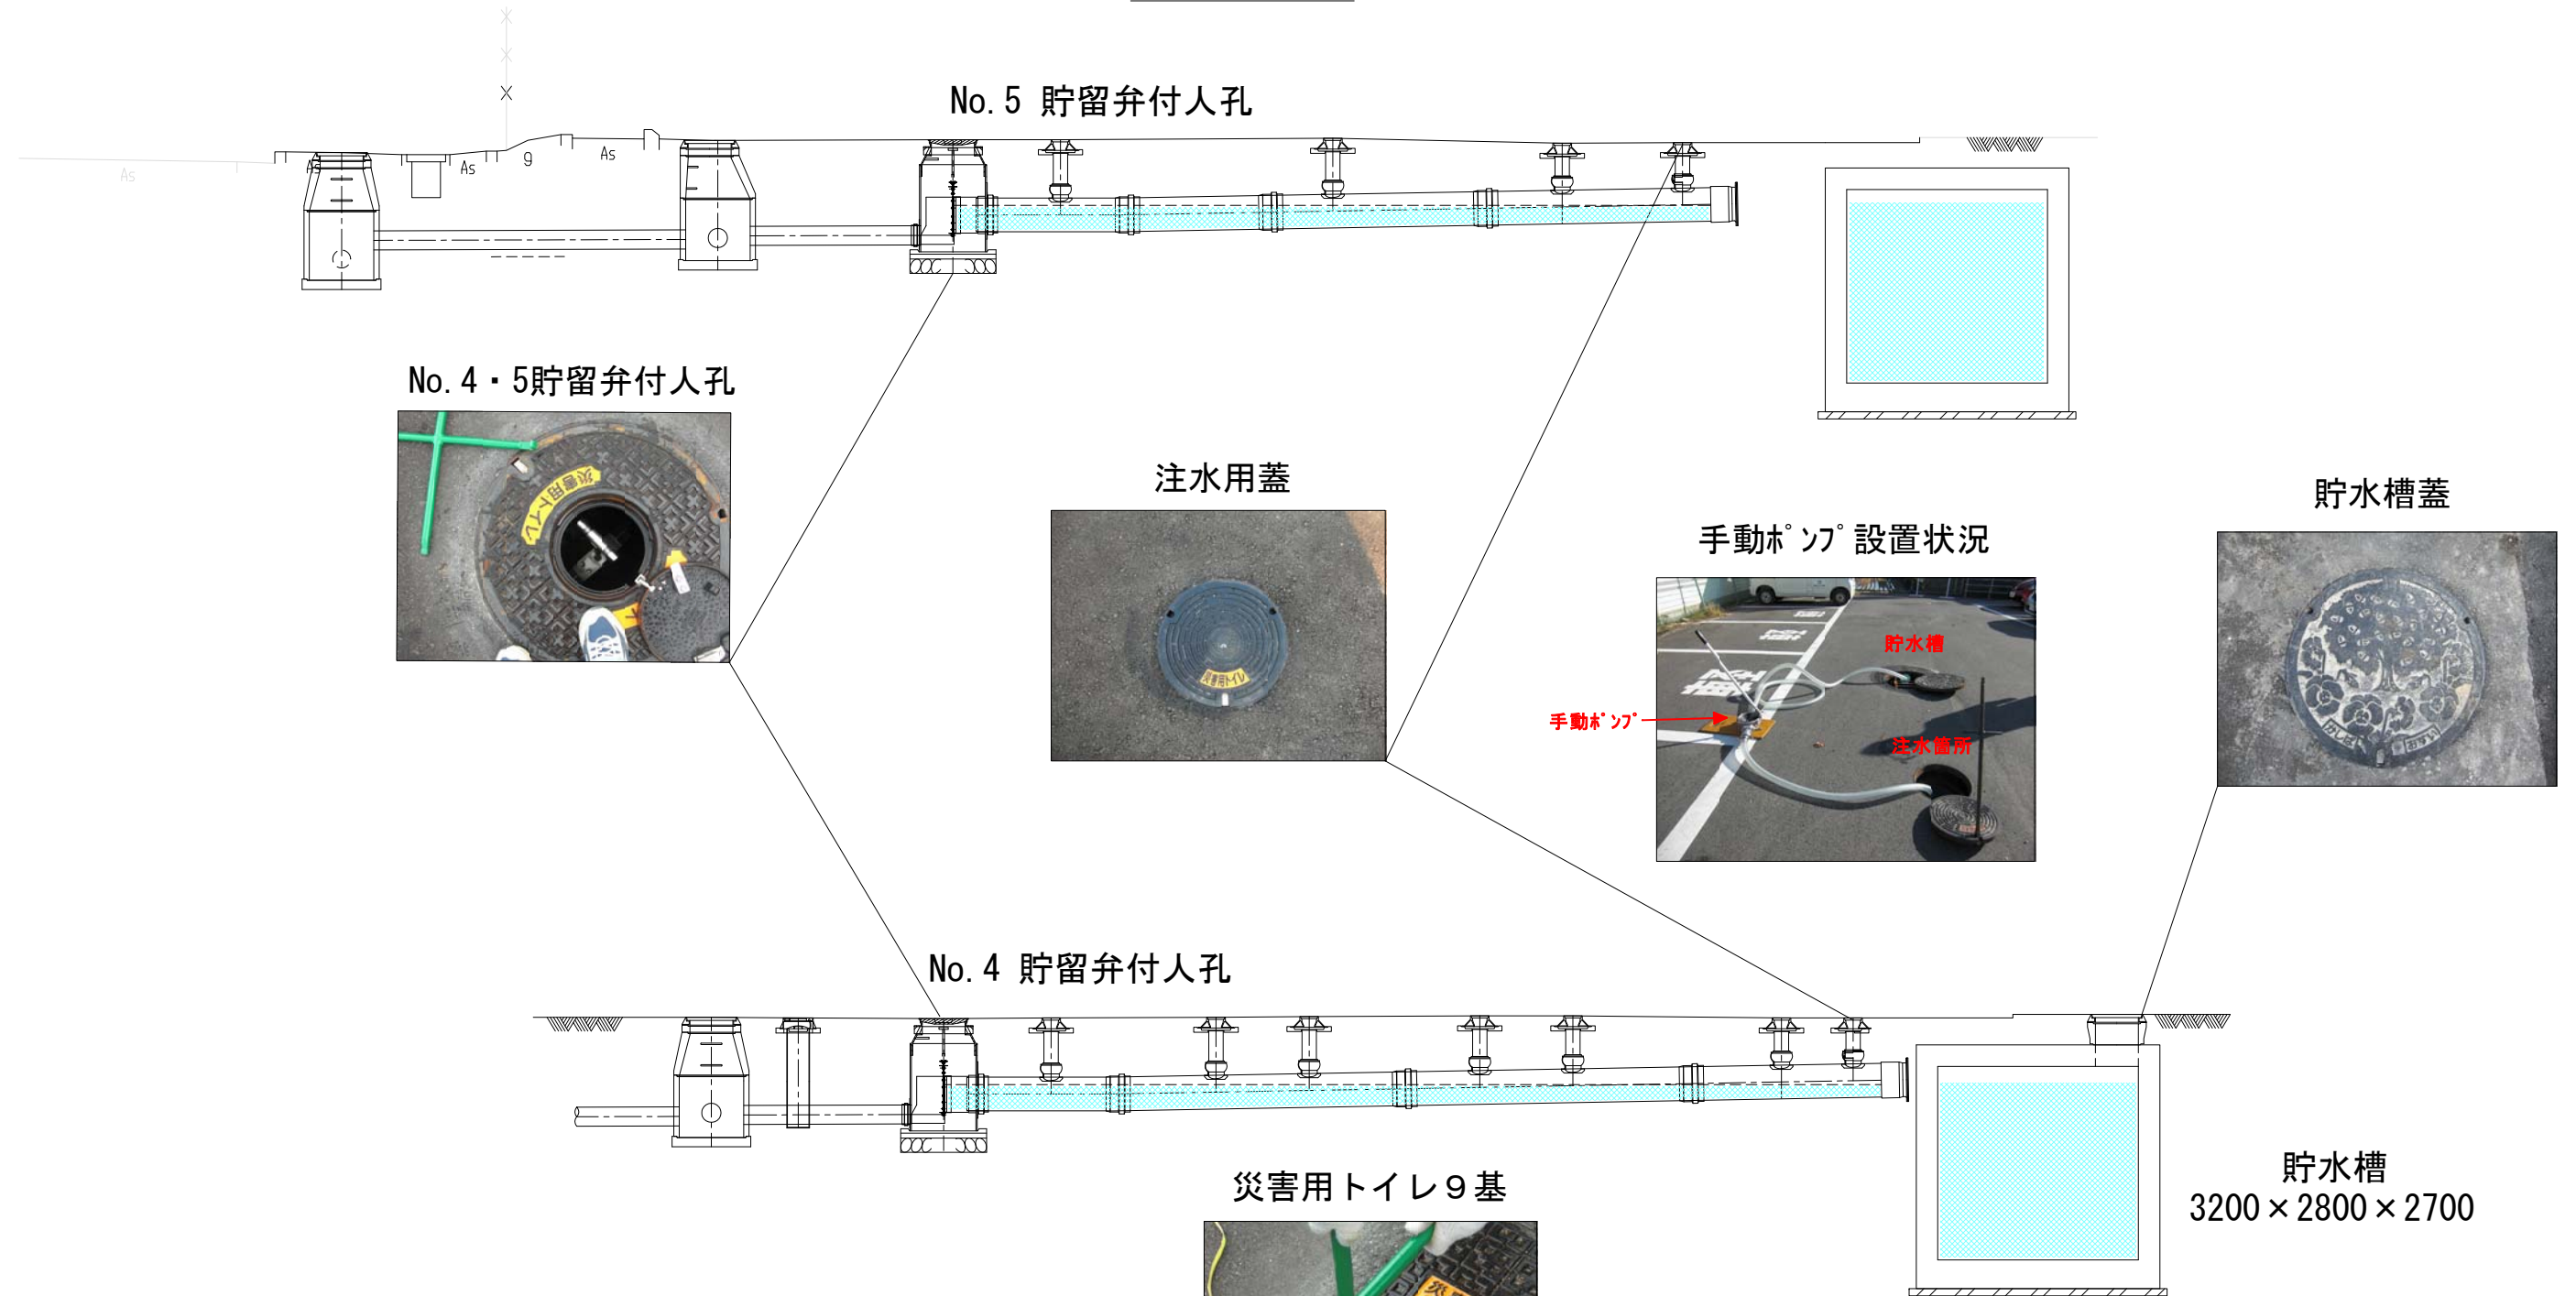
No.5 貯留弁付人孔

As

As

g

As

No.4・5貯留弁付人孔

災害用トイレ

注水用蓋

災害用トイレ

貯水槽蓋

手動ﾎﾟﾝﾌﾟ設置状況

貯水槽

手動ﾎﾟﾝﾌﾟ

注水箇所

No.4 貯留弁付人孔

災害用トイレ９基

貯水槽
3200×2800×2700